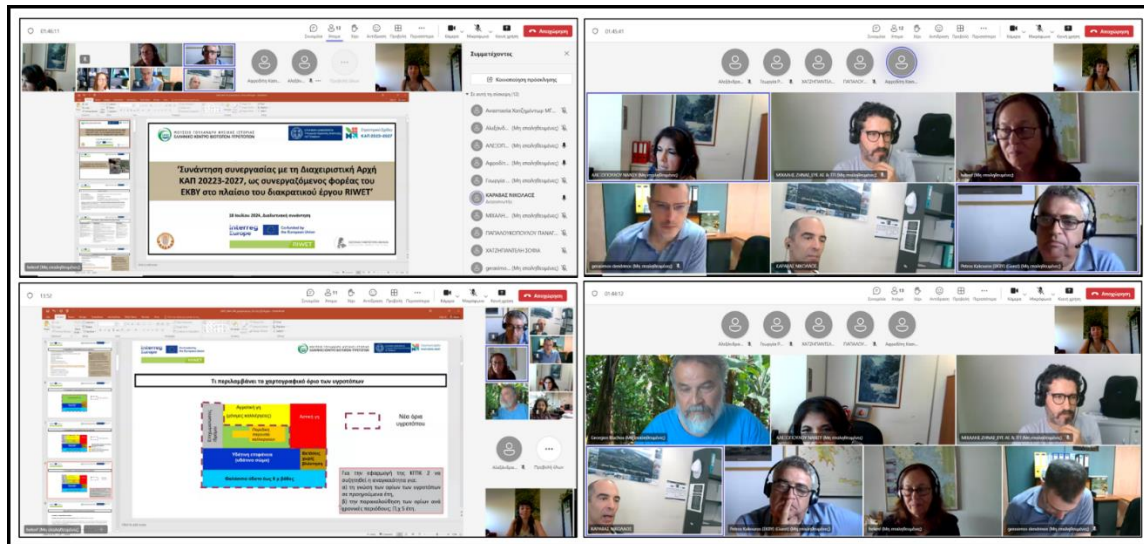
01:40:11

Συνομιλία Άτομα Χώροι Αντιδράσεις Προβολή Περισσότερα Κάμερα Μικρόφωνο Κοινή χρήση Αποχώρηση

Αφροδίτη Κατσ... Αλέξη... Προβολή όλων

Συμμετέχοντες

Κοινοποίηση πρόσκλησης

Σε αυτή τη σύσκεψη (12)

Αναστασία Χατζηγιάννη ΜΓ...
Αλέξη...
ΑΛΕΞΟΠ...
Αφροδίτ...
Γεωργία...
ΚΑΡΑΒΑΣ ΝΙΚΟΛΑΟΣ
ΜΙΧΑΗ...
ΠΑΠΑΔΗΜΗΤΡΟΠΟΥΛΟΥ ΠΑΝΑΓ...
ΧΑΤΖΗΠΑΝΤΕΛΗ ΣΟΦΙΑ
gerasimos...

ΙΔΡΥΜΑ ΕΛΛΗΝΙΚΟ ΚΕΝΤΡΟ ΘΑΛΑΣΣΙΩΝ ΕΡΕΥΝΩΝ

ΚΑΠ 2023-2027

'Συνάντηση συνεργασίας με τη Διαχειριστική Αρχή ΚΑΠ 2023-2027, ως συνεργαζόμενος φορέας του ΕΚΒΥ στο πλαίσιο του διακρατικού έργου RIWET'

18 Ιουλίου 2024, Διαδικτυακή συνάντηση

Interreg Europe Co-funded by the European Union RIWET

01:45:41

Αλεξάνδρα... Γεωργία Ρ... ΧΑΤΖΗΠΑΝ... ΠΑΠΑΔΗ... Αφροδίτη Κατσ...

ΑΛΕΞΟΠΟΥΛΟΥ ΜΑΙΡΗ (Μη επαληθευμένος)
ΜΙΧΑΗΛ ΖΗΚΑΣ (Μη επαληθευμένος)
(Μη επαληθευμένος)
gerasimos...
ΚΑΡΑΒΑΣ ΝΙΚΟΛΑΟΣ
Petros Kakouros (ΕΚΒΥ) (Guest) (Μη επαληθευμένος)

1:52

Interreg Europe

Τι περιλαμβάνει το χαρτογραφικό όριο των υγροτόπων

Αγροτική γη (μόνιμες καλλιέργειες)
Δασική γη
Παράλια περιοχή
Ύδατινες επιφάνειες (αλίπεδα)
Θαλάσσιο πεδίο έως 6 μ βάθος
Νέα όρια υγροτόπου

Για την εφαρμογή της ΚΓΠΚ 2 να συζητηθεί η αναγκαιότητα για:
α) τη χρήση των ορίων των υγροτόπων σε προηγούμενα έτη,
β) την παρακολούθηση των ορίων ανά χρονικές περιόδους (5 ή 5 έτη).

Αλεξάνδρα... Προβολή όλων

01:44:12

Αλεξάνδρα... Γεωργία Ρ... ΧΑΤΖΗΠΑΝ... ΠΑΠΑΔΗ...

Georgios Bachos (Μη επαληθευμένος)
ΑΛΕΞΟΠΟΥΛΟΥ ΜΑΙΡΗ (Μη επαληθευμένος)
ΜΙΧΑΗΛ ΖΗΚΑΣ (Μη επαληθευμένος)
ΚΑΡΑΒΑΣ ΝΙΚΟΛΑΟΣ
Petros Kakouros (ΕΚΒΥ) (Guest) (Μη επαληθευμένος)
(Μη επαληθευμένος)
gerasimos... (Μη επαληθευμένος)